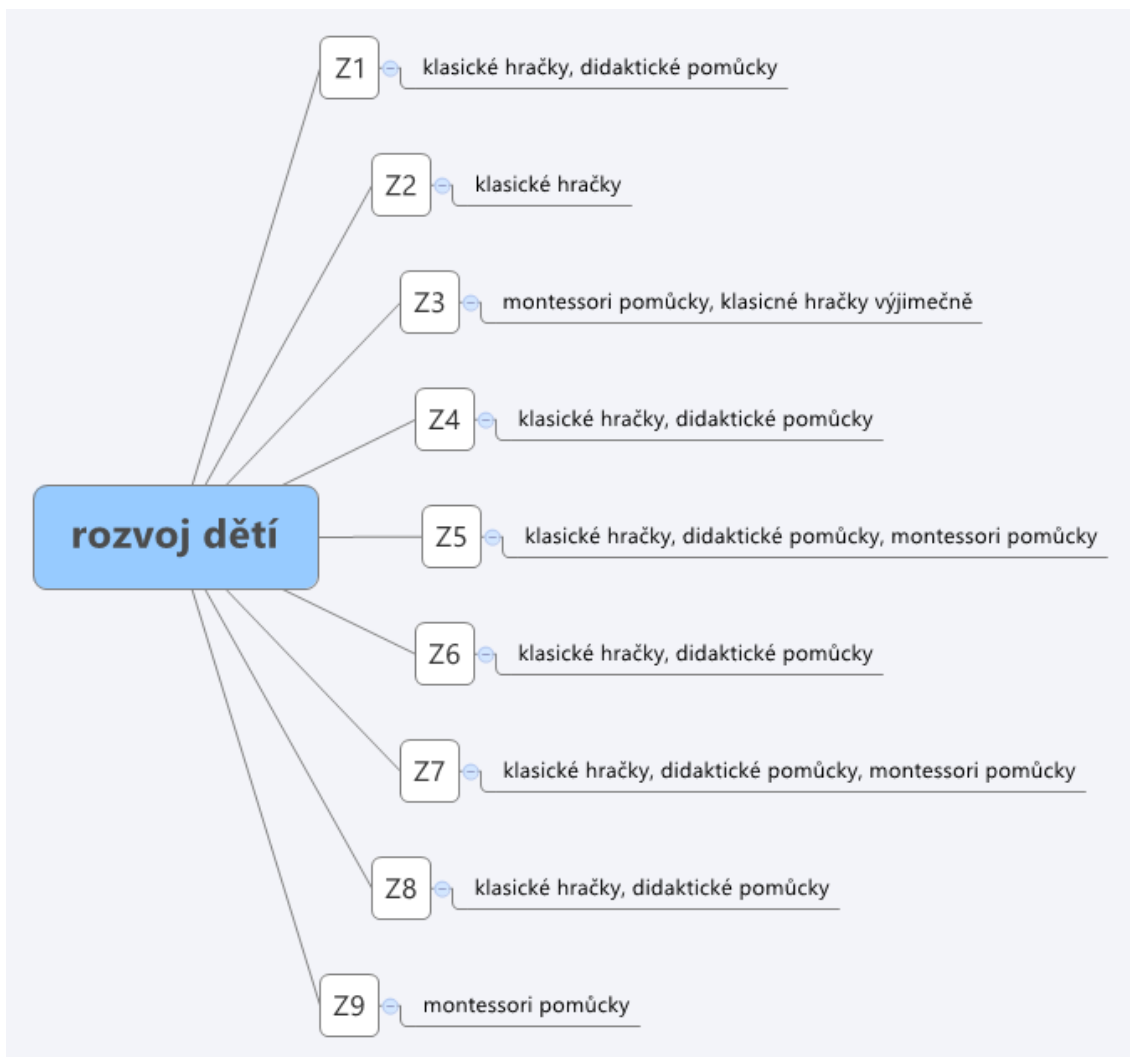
rozvoj dětí

Z1 klasické hračky, didaktické pomůcky

Z2 klasické hračky

Z3 montessori pomůcky, klasicné hračky výjimečně

Z4 klasické hračky, didaktické pomůcky

Z5 klasické hračky, didaktické pomůcky, montessori pomůcky

Z6 klasické hračky, didaktické pomůcky

Z7 klasické hračky, didaktické pomůcky, montessori pomůcky

Z8 klasické hračky, didaktické pomůcky

Z9 montessori pomůcky